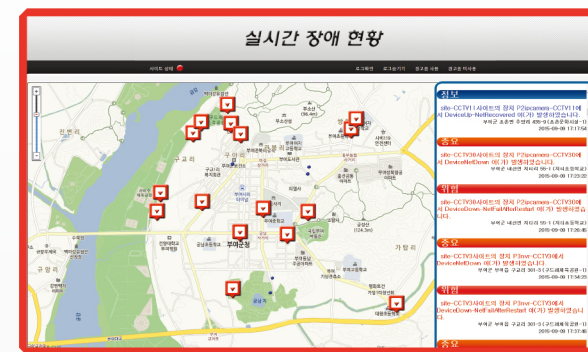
실시간 장애 현황

사이트 상태

로그화면 로그상기기 공지관 사항 공지관 이사용

정보
site-CCTV11사이트의 장치 P2ipcamera-CCTV1 에서 DeviceUp-NetRecovered 이(가) 발생하였습니다.
부여군 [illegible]
2015-09-08 17:17:54

중요
site-CCTV38사이트의 장치 P2ipcamera-CCTV38에서 DeviceNetDown 이(가) 발생하였습니다.
부여군 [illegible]
2015-09-08 17:17:52

위험
site-CCTV38사이트의 장치 P2ipcamera-CCTV38에서 DeviceDown-NetFailAfterRestart 이(가) 발생하였습니다.
부여군 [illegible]
2015-09-08 17:16:48

중요
site-CCTV3사이트의 장치 P2inv-CCTV3에서 DeviceNetDown 이(가) 발생하였습니다.
부여읍 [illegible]
2015-09-08 17:14:25

위험
site-CCTV3사이트의 장치 P2inv-CCTV3에서 DeviceDown-NetFailAfterRestart 이(가) 발생하였습니다.
부여군 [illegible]
2015-09-08 17:13:46

중요

부여군청
가회동
구교리
가탑리
구룡리